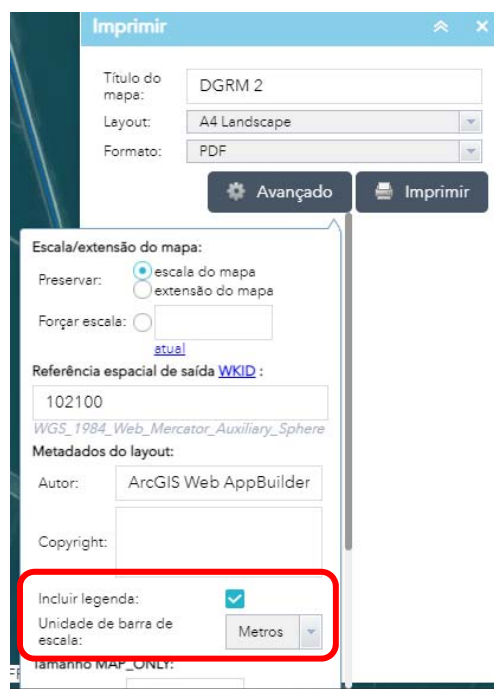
Imprimir

Título do mapa: DGRM 2

Layout: A4 Landscape

Formato: PDF

Avançado

Imprimir

Escala/extensão do mapa:

Preservar: escala do mapa
extensão do mapa

Forçar escala:

atual

Referência espacial de saída WKID :

102100

WGS_1984_Web_Mercator_Auxiliary_Sphere

Metadados do layout:

Autor: ArcGIS Web AppBuilder

Copyright:

Incluir legenda:

Unidade de barra de escala: Metros

Tamanho MAP_ONLY: